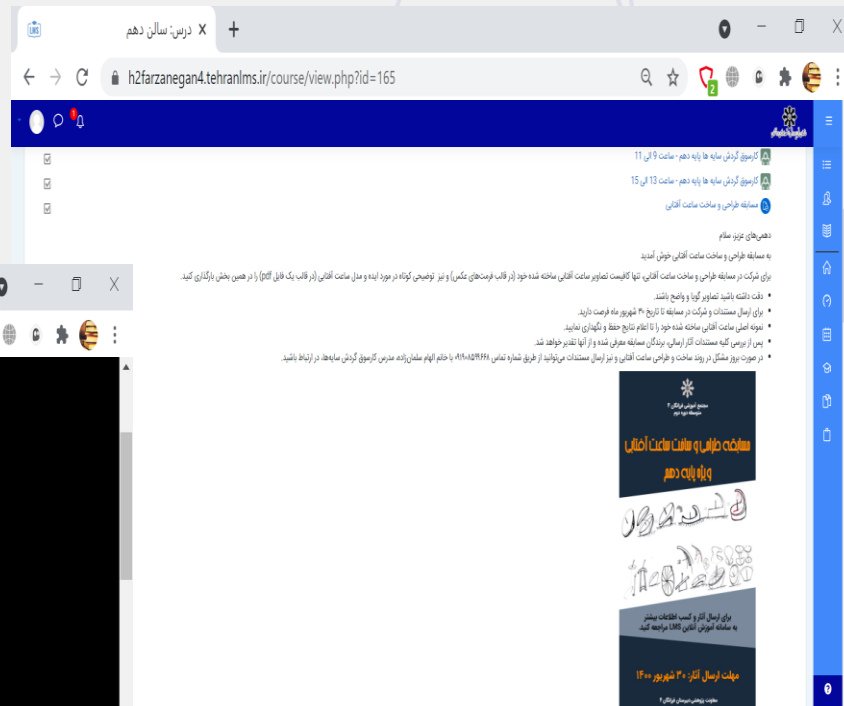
درس: سالن دهم ×
+
h2farzanegan4.tehranlms.ir/course/view.php?id=165

کارسوق گردش سایه ها پایه دهم - ساعت 9 الی 11
کارسوق گردش سایه ها پایه دهم - ساعت 13 الی 15
مسابقه طراحی و ساخت ساعت آفتابی

دهمی‌های عزیز سلام
به مسابقه طراحی و ساخت ساعت آفتابی خوش آمدید
برای شرکت در مسابقه طراحی و ساخت ساعت آفتابی، تنها کافیست تصاویر ساعت آفتابی ساخته شده خود (در قالب فرمت‌های عکس) و نیز توضیحی کوتاه در مورد ایده و مدل ساعت آفتابی (در قالب یک فایل pdf) را در همین بخش بارگذاری کنید.

- دقت داشته باشید تصاویر گویا و واضح باشند.
- برای ارسال مستندات و شرکت در مسابقه تا تاریخ ۳۰ شهریور ماه فرصت دارید.
- نمونه اصلی ساعت آفتابی ساخته شده خود را تا اعلام نتایج حفظ و نگهداری نمایید.
- پس از بررسی کلیه مستندات آثار ارسالی، برندگان مسابقه معرفی شده و از آنها تقدیر خواهد شد.
- در صورت بروز مشکل در روند ساخت و طراحی ساعت آفتابی و نیز ارسال مستندات می‌توانید از طریق شماره تماس ۰۹۱۰۸۵۴۹۶۶۸ با خانم الهام سلمان‌زاده مدرس کارسوق گردش سایه‌ها، در ارتباط باشید.

مجتمع آموزشی فرزانگان ۴
متوسطه دوره دوم
مسابقه طراحی و ساخت ساعت آفتابی
ویژه پایه دهم
برای ارسال آثار و کسب اطلاعات بیشتر
به سامانه آموزش آنلاین LMS مراجعه کنید.
مهلت ارسال آثار: ۳۰ شهریور ۱۴۰۰
معاونت پژوهشی دبیرستان فرزانگان ۴